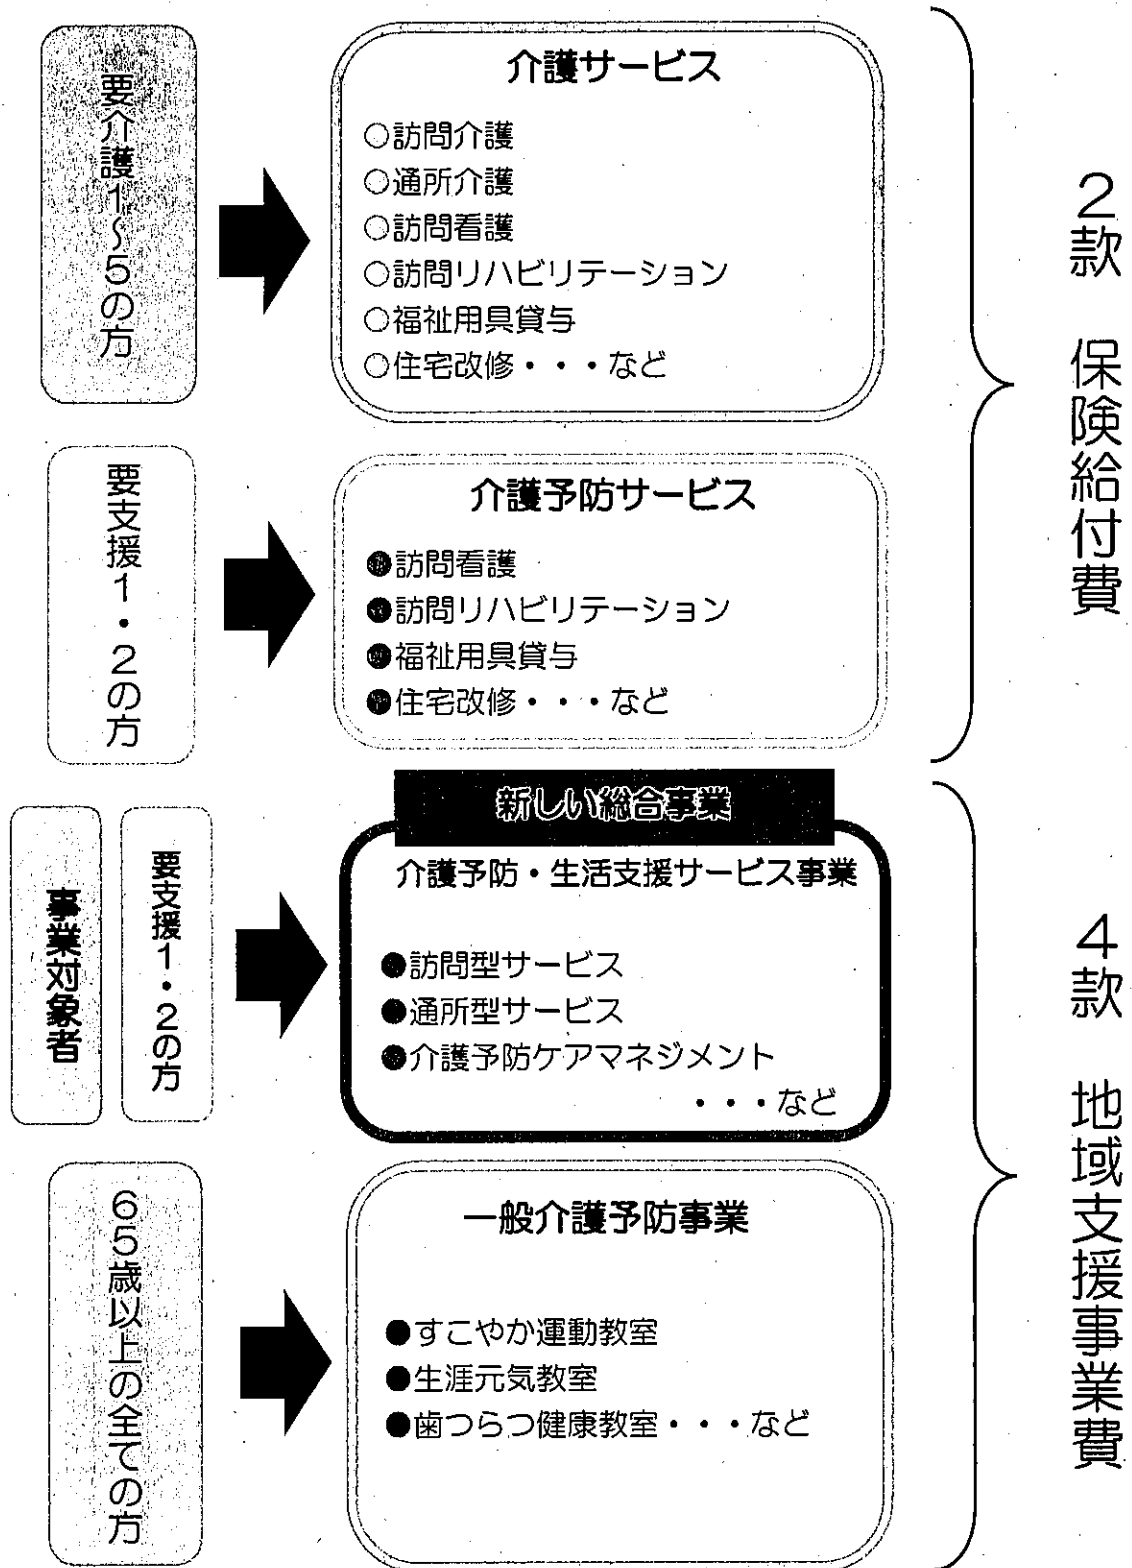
要介護1～5の方

介護サービス
○訪問介護
○通所介護
○訪問看護
○訪問リハビリテーション
○福祉用具貸与
○住宅改修・・・など

要支援1・2の方

介護予防サービス
●訪問看護
●訪問リハビリテーション
●福祉用具貸与
●住宅改修・・・など

2款 保険給付費

事業対象者

要支援1・2の方

新しい総合事業
介護予防・生活支援サービス事業
●訪問型サービス
●通所型サービス
●介護予防ケアマネジメント
・・・など

65歳以上の全ての方

一般介護予防事業
●すこやか運動教室
●生涯元気教室
●歯つらつ健康教室・・・など

4款 地域支援事業費